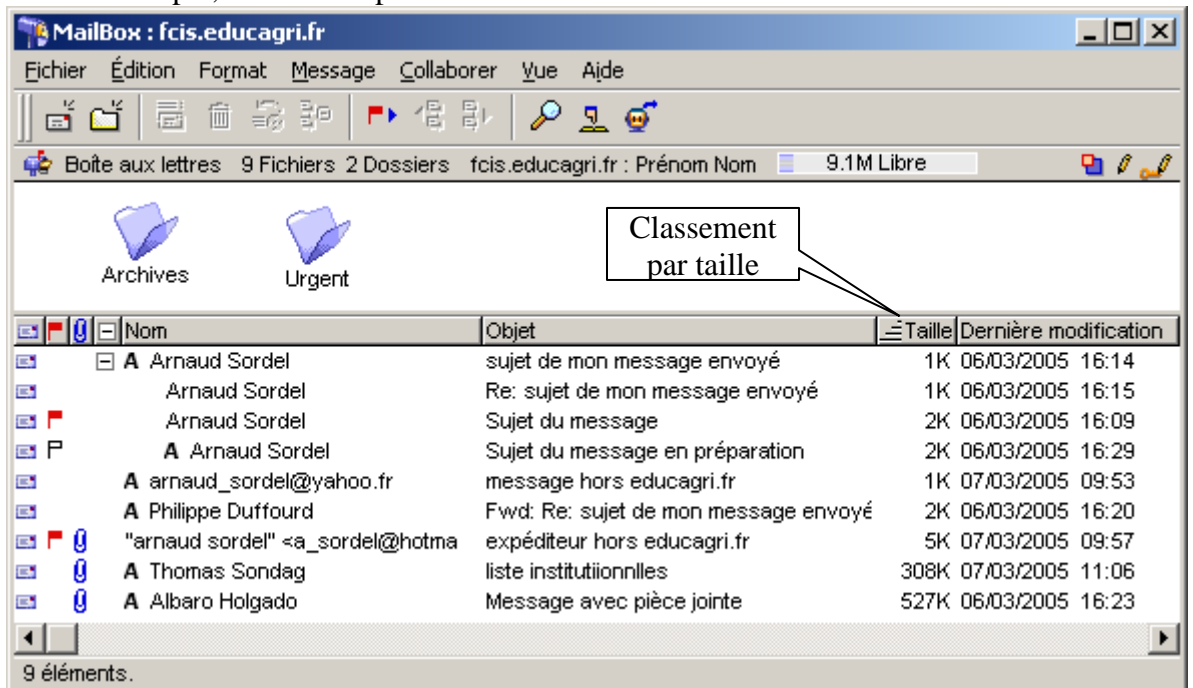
MailBox : fcis.educagri.fr

Fichier Édition Format Message Collaborer Vue Aide

Boîte aux lettres 9 Fichiers 2 Dossiers fcis.educagri.fr : Prénom Nom 9.1M Libre

Archives Urgent

Classement par taille

| Nom | Objet | Taille | Dernière modification |
|---|---|---|---|
| A Arnaud Sordel | sujet de mon message envoyé | 1K | 06/03/2005 16:14 |
| Arnaud Sordel | Re: sujet de mon message envoyé | 1K | 06/03/2005 16:15 |
| Arnaud Sordel | Sujet du message | 2K | 06/03/2005 16:09 |
| A Arnaud Sordel | Sujet du message en préparation | 2K | 06/03/2005 16:29 |
| A arnaud_sordel@yahoo.fr | message hors educagri.fr | 1K | 07/03/2005 09:53 |
| A Philippe Duffourd | Fwd: Re: sujet de mon message envoyé | 2K | 06/03/2005 16:20 |
| "arnaud sordel" <a_sordel@hotma | expéditeur hors educagri.fr | 5K | 07/03/2005 09:57 |
| A Thomas Sondag | liste institutiionnlles | 308K | 07/03/2005 11:06 |
| A Albaro Holgado | Message avec pièce jointe | 527K | 06/03/2005 16:23 |

9 éléments.